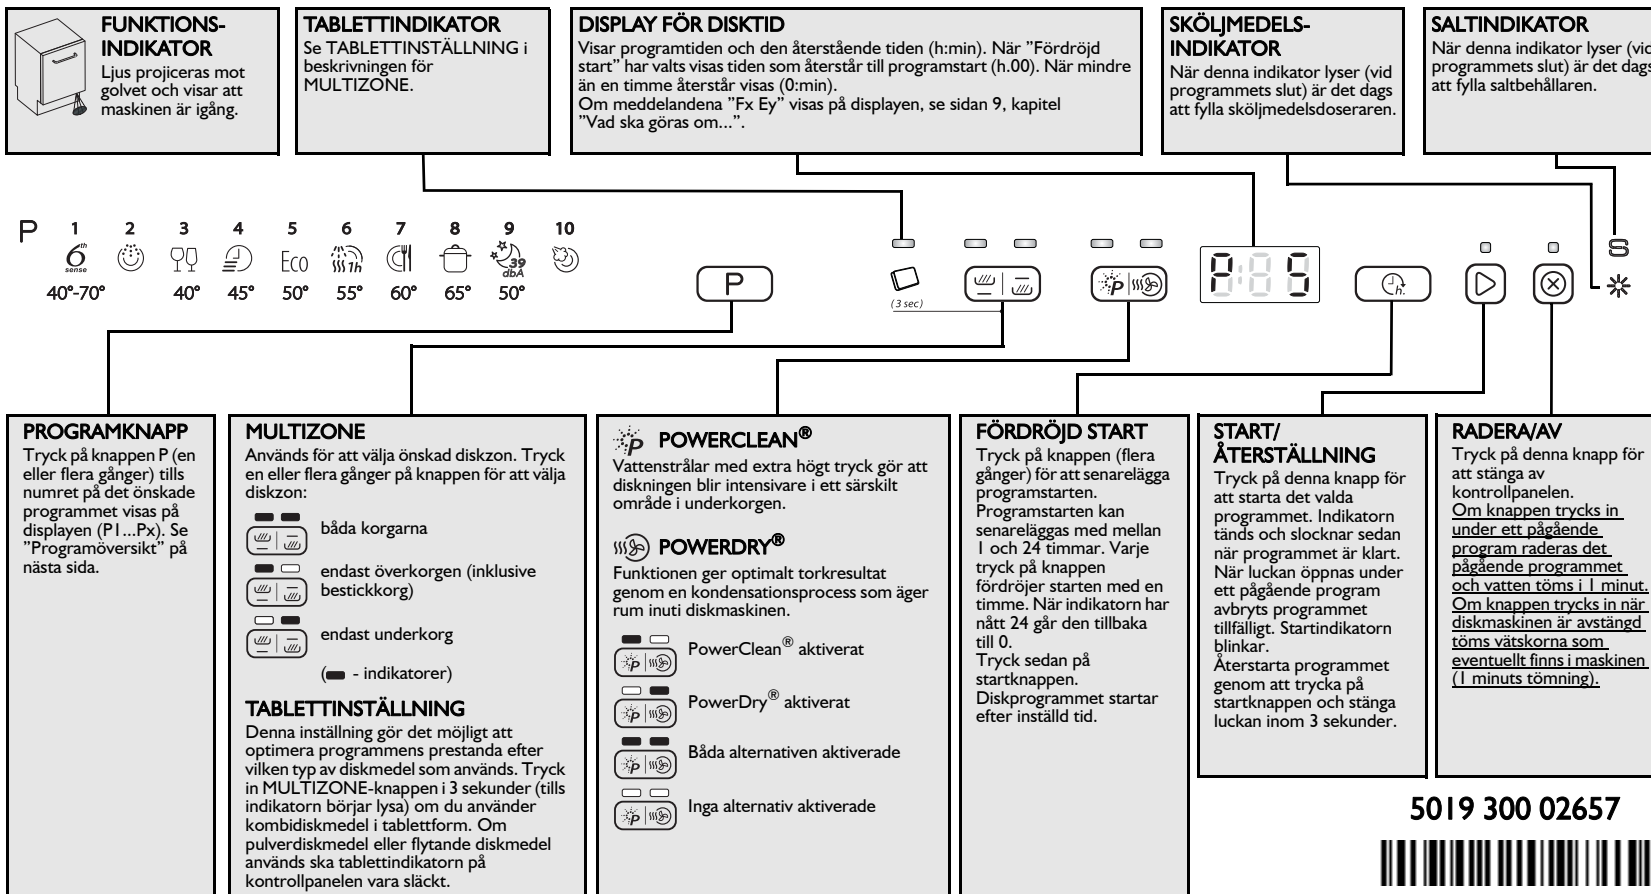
FUNKTIONS-INDIKATOR
Ljus projiceras mot golvet och visar att maskinen är igång.

TABLETTINDIKATOR
Se TABLETTINSTÄLLNING i beskrivningen för MULTIZONE.

DISPLAY FÖR DISKTID
Visar programtiden och den återstående tiden (h:min). När "Fördröjd start" har valts visas tiden som återstår till programstart (h.00). När mindre än en timme återstår visas (0:min).
Om meddelandena "Fx Ey" visas på displayen, se sidan 9, kapitel "Vad ska göras om...".

SKÖLJMEDELS-INDIKATOR
När denna indikator lyser (vid programmets slut) är det dags att fylla sköljmedelsdoseraren.

SALTINDIKATOR
När denna indikator lyser (vid programmets slut) är det dags att fylla saltbehållaren.

P 1 2 3 4 5 6 7 8 9 10
6th sense
Eco
1h
39 dbA
40°-70° 40° 45° 50° 55° 60° 65° 50°

P
(3 sec)
P
S

PROGRAMKNAPP
Tryck på knappen P (en eller flera gånger) tills numret på det önskade programmet visas på displayen (P1...Px). Se "Programöversikt" på nästa sida.

MULTIZONE
Används för att välja önskad diskzon. Tryck en eller flera gånger på knappen för att välja diskzon:
båda korgarna
endast överkorgen (inklusive bestickkorg)
endast underkorg
( - indikatorer)

TABLETTINSTÄLLNING
Denna inställning gör det möjligt att optimera programmens prestanda efter vilken typ av diskmedel som används. Tryck in MULTIZONE-knappen i 3 sekunder (tills indikatorn börjar lysa) om du använder kombidiskmedel i tablettform. Om pulverdiskmedel eller flytande diskmedel används ska tablettindikatorn på kontrollpanelen vara släckt.

P POWERCLEAN®
Vattenstrålar med extra högt tryck gör att diskningen blir intensivare i ett särskilt område i underkorgen.

POWERDRY®
Funktionen ger optimalt torkresultat genom en kondensationsprocess som äger rum inuti diskmaskinen.

PowerClean® aktiverat
PowerDry® aktiverat
Båda alternativen aktiverade
Inga alternativ aktiverade

FÖRDRÖJD START
Tryck på knappen (flera gånger) för att senarelägga programstarten.
Programstarten kan senareläggas med mellan 1 och 24 timmar. Varje tryck på knappen fördröjer starten med en timme. När indikatorn har nått 24 går den tillbaka till 0.
Tryck sedan på startknappen.
Diskprogrammet startar efter inställd tid.

START/ ÅTERSTÄLLNING
Tryck på denna knapp för att starta det valda programmet. Indikatorn tänds och slocknar sedan när programmet är klart.
När luckan öppnas under ett pågående program avbryts programmet tillfälligt. Startindikatorn blinkar.
Återstarta programmet genom att trycka på startknappen och stänga luckan inom 3 sekunder.

RADERA/AV
Tryck på denna knapp för att stänga av kontrollpanelen.
Om knappen trycks in under ett pågående program raderas det pågående programmet och vatten töms i 1 minut.
Om knappen trycks in när diskmaskinen är avstängd töms vätskorna som eventuellt finns i maskinen (1 minuts tömning).

5019 300 02657